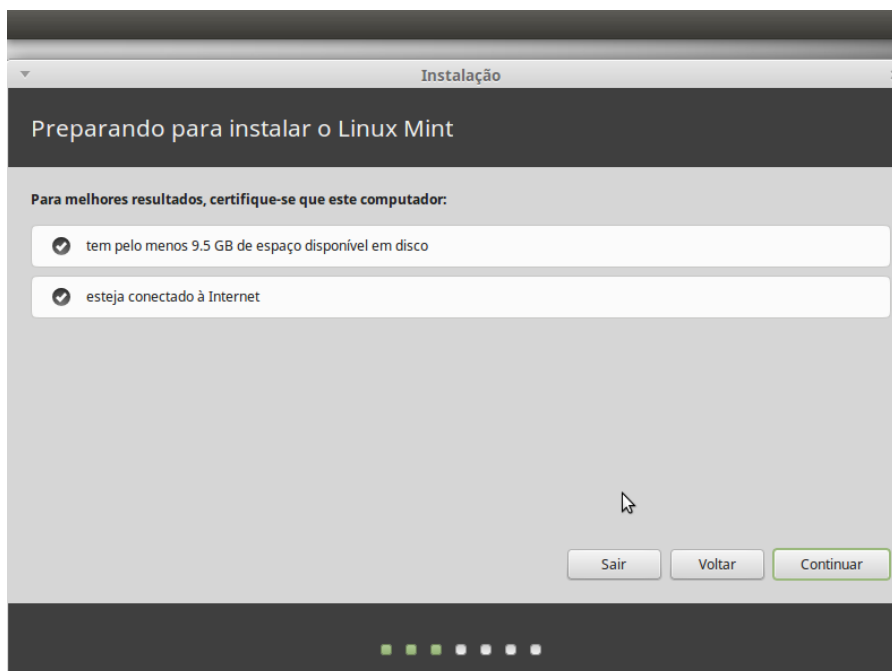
Instalação

Preparando para instalar o Linux Mint

Para melhores resultados, certifique-se que este computador:

tem pelo menos 9.5 GB de espaço disponível em disco

esteja conectado à Internet

Sair Voltar Continuar